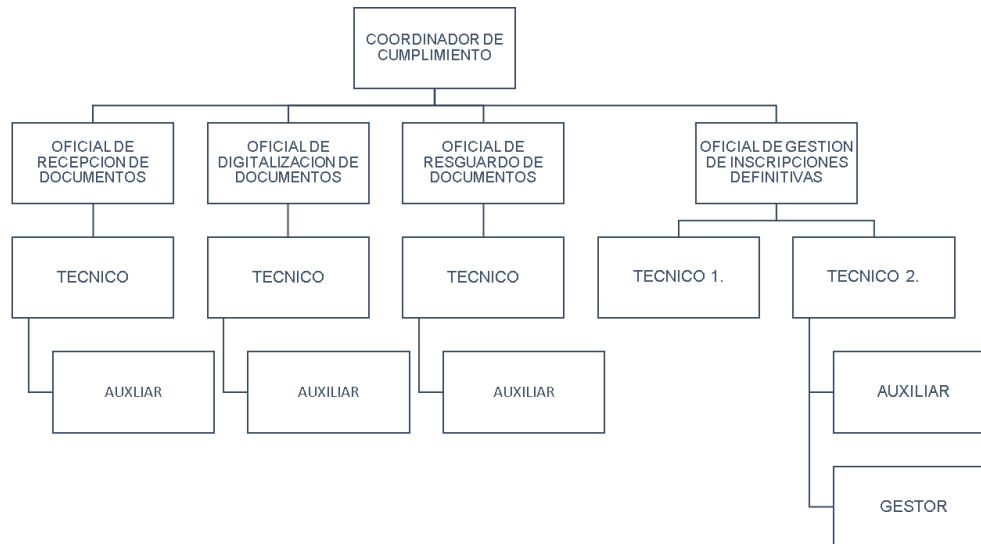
COORDINADOR DE CUMPLIMIENTO

OFICIAL DE RECEPCION DE DOCUMENTOS

OFICIAL DE DIGITALIZACION DE DOCUMENTOS

OFICIAL DE RESGUARDO DE DOCUMENTOS

OFICIAL DE GESTION DE INSCRIPCIONES DEFINITIVAS

TECNICO

TECNICO

TECNICO

TECNICO 1.

TECNICO 2.

AUXLIAR

AUXILIAR

AUXILIAR

AUXILIAR

GESTOR